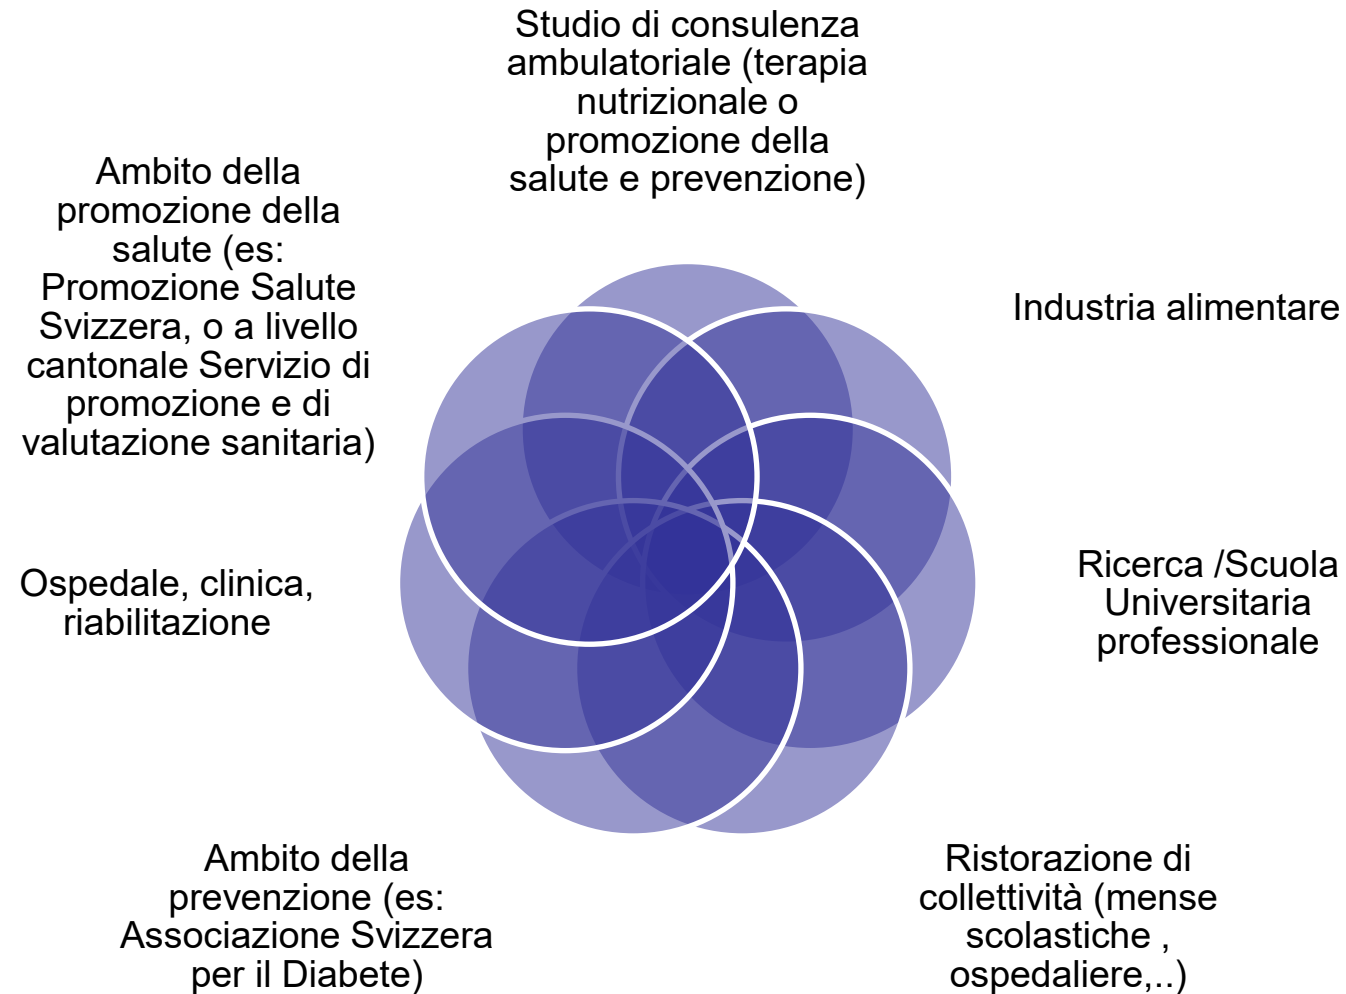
Studio di consulenza ambulatoriale (terapia nutrizionale o promozione della salute e prevenzione)

Industria alimentare

Ricerca /Scuola Universitaria professionale

Ristorazione di collettività (mense scolastiche , ospedaliere,..)

Ambito della prevenzione (es: Associazione Svizzera per il Diabete)

Ospedale, clinica, riabilitazione

Ambito della promozione della salute (es: Promozione Salute Svizzera, o a livello cantonale Servizio di promozione e di valutazione sanitaria)